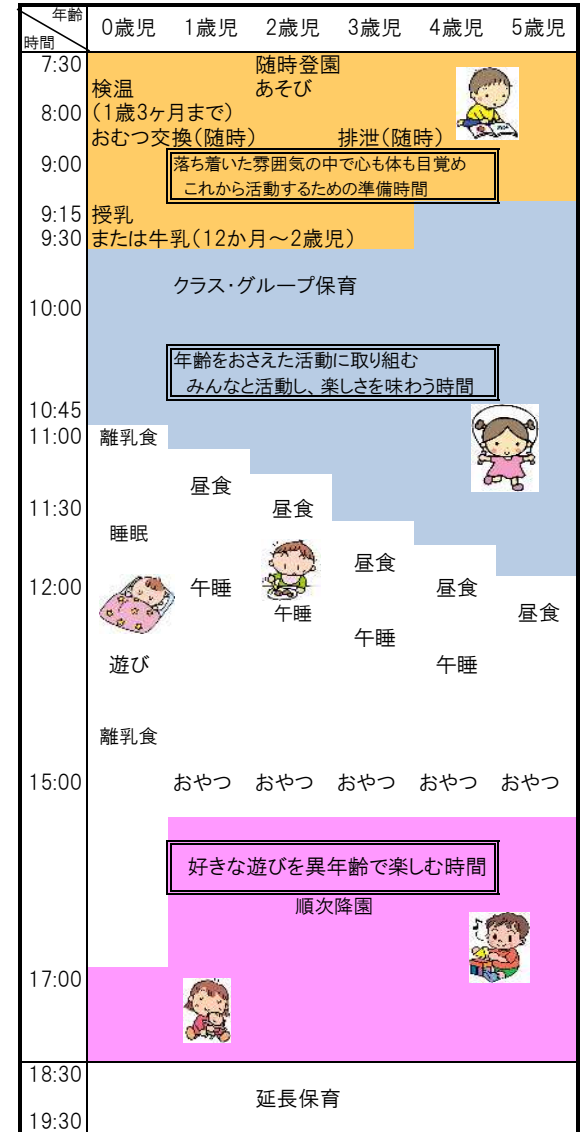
| 年齢 時間 | 0歳児 | 1歳児 | 2歳児 | 3歳児 | 4歳児 | 5歳児 |
|---|---|---|---|---|---|---|
| 7:30 | | | 随時登園 | | | |
| | 検温 | | あそび | | | |
| 8:00 | (1歳3ヶ月まで) | | | | | |
| | おむつ交換(随時) | | | 排泄(随時) | | |
| 9:00 | | 落ち着いた雰囲気の中で心も体も目覚め これから活動するための準備時間 | | | | |
| 9:15 | 授乳 | | | | | |
| 9:30 | または牛乳(12か月～2歳児) | | | | | |
| | | クラス・グループ保育 | | | | |
| 10:00 | | | | | | |
| | | 年齢をおさえた活動に取り組む みんなと活動し、楽しさを味わう時間 | | | | |
| 10:45 | | | | | | |
| 11:00 | 離乳食 | | | | | |
| | | 昼食 | | | | |
| 11:30 | | | 昼食 | | | |
| | 睡眠 | | | | | |
| | | | | 昼食 | | |
| 12:00 | | 午睡 | | | 昼食 | |
| | | | 午睡 | | | 昼食 |
| | | | | 午睡 | | |
| | 遊び | | | | 午睡 | |
| | 離乳食 | | | | | |
| 15:00 | | おやつ | おやつ | おやつ | おやつ | おやつ |
| | | 好きな遊びを異年齢で楽しむ時間 | | | | |
| | | | 順次降園 | | | |
| 17:00 | | | | | | |
| 18:30 | | | 延長保育 | | | |
| 19:30 | | | | | | |